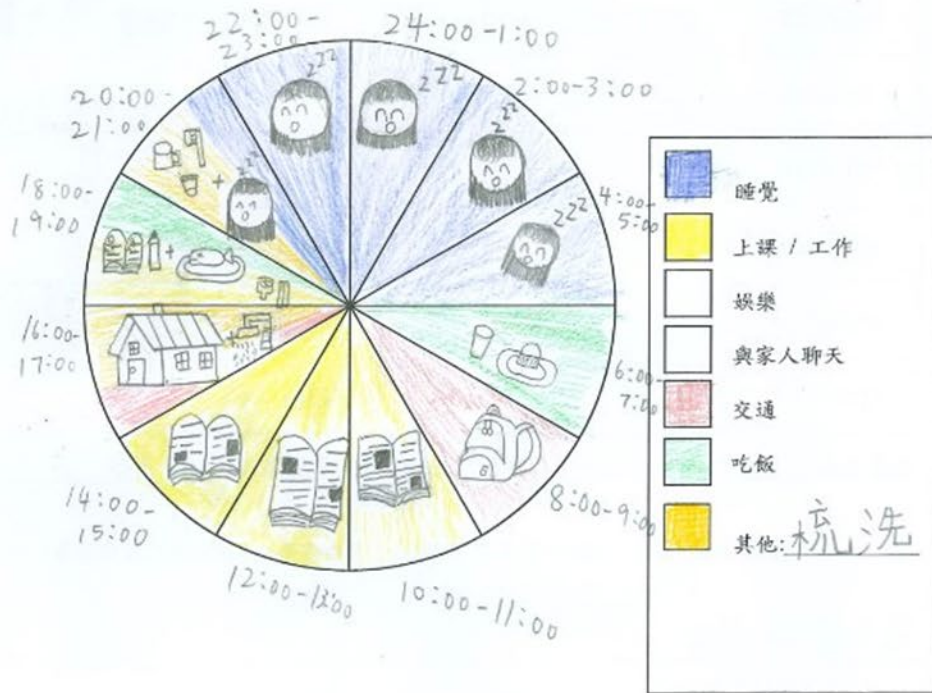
22:00-23:00

24:00-1:00

2:00-3:00

4:00-5:00

6:00-7:00

8:00-9:00

10:00-11:00

12:00-13:00

14:00-15:00

16:00-17:00

18:00-19:00

20:00-21:00

zzz

zzz

zzz

zzz

zzz

睡覺

上課 / 工作

娛樂

與家人聊天

交通

吃飯

其他:梳洗